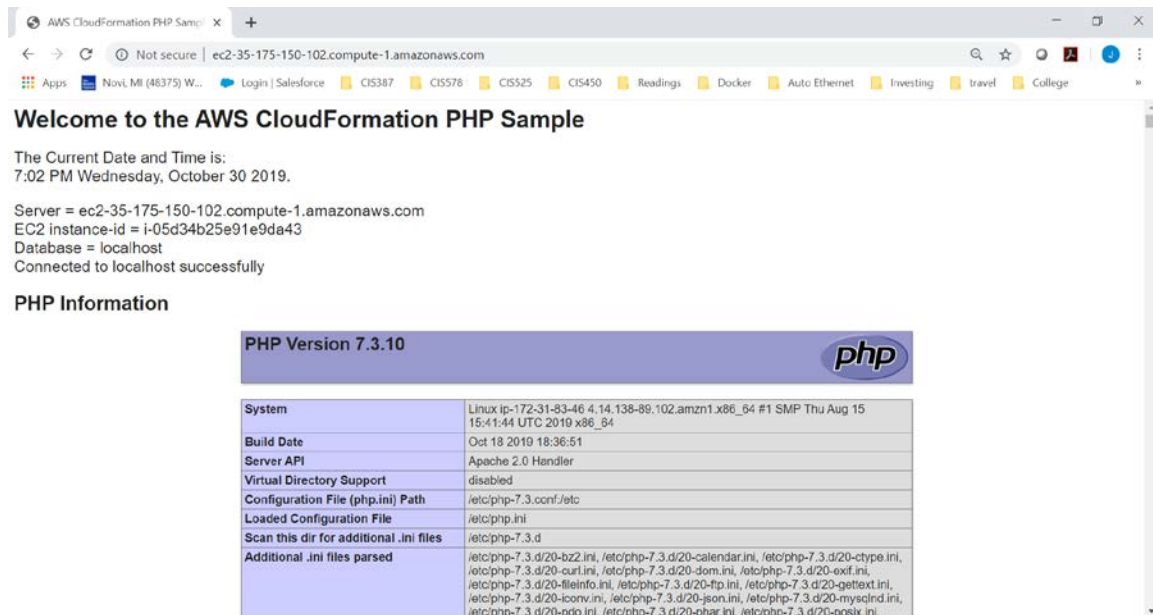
AWS CloudFormation PHP Sampl ×

Not secure | ec2-35-175-150-102.compute-1.amazonaws.com

Apps Novi, MI (48375) W... Login | Salesforce CIS387 CIS578 CIS525 CIS450 Readings Docker Auto Ethernet Investing travel College

Welcome to the AWS CloudFormation PHP Sample

The Current Date and Time is:
7:02 PM Wednesday, October 30 2019.

Server = ec2-35-175-150-102.compute-1.amazonaws.com
EC2 instance-id = i-05d34b25e91e9da43
Database = localhost
Connected to localhost successfully

PHP Information

PHP Version 7.3.10

php

| System | Linux ip-172-31-83-46 4.14.138-89.102.amzn1.x86_64 #1 SMP Thu Aug 15 15:41:44 UTC 2019 x86_64 |
|---|---|
| Build Date | Oct 18 2019 18:36:51 |
| Server API | Apache 2.0 Handler |
| Virtual Directory Support | disabled |
| Configuration File (php.ini) Path | /etc/php-7.3.conf:/etc |
| Loaded Configuration File | /etc/php.ini |
| Scan this dir for additional .ini files | /etc/php-7.3.d |
| Additional .ini files parsed | /etc/php-7.3.d/20-bz2.ini, /etc/php-7.3.d/20-calendar.ini, /etc/php-7.3.d/20-ctype.ini, /etc/php-7.3.d/20-curl.ini, /etc/php-7.3.d/20-dom.ini, /etc/php-7.3.d/20-exif.ini, /etc/php-7.3.d/20-fileinfo.ini, /etc/php-7.3.d/20-ftp.ini, /etc/php-7.3.d/20-gettext.ini, /etc/php-7.3.d/20-iconv.ini, /etc/php-7.3.d/20-json.ini, /etc/php-7.3.d/20-mysqlnd.ini, /etc/php-7.3.d/20-pdo.ini, /etc/php-7.3.d/20-phar.ini, /etc/php-7.3.d/20-posix.ini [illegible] |